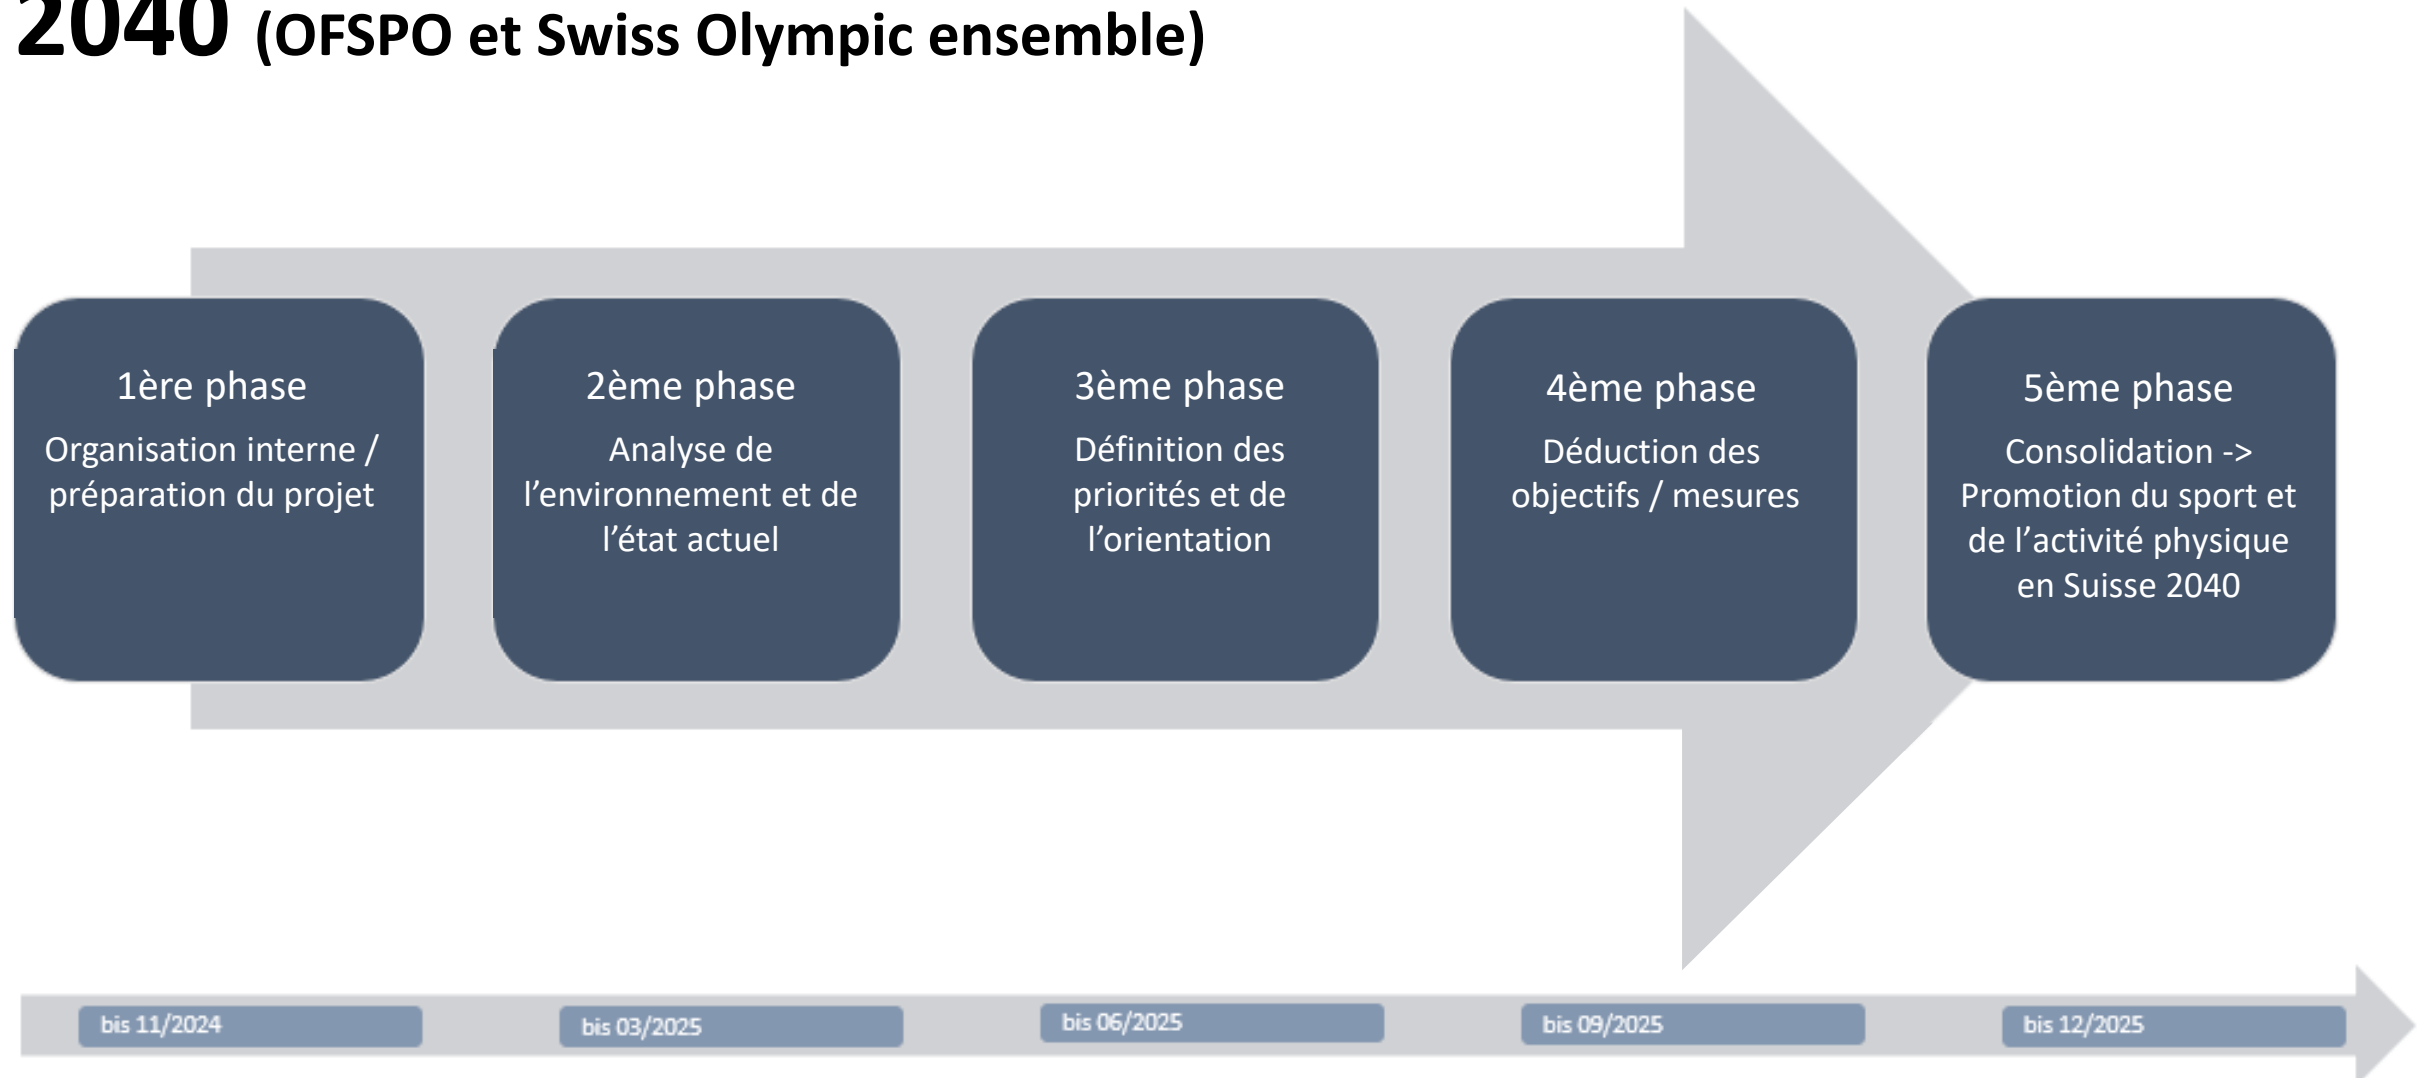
2040 (OFSPO et Swiss Olympic ensemble)

1ère phase
Organisation interne / préparation du projet

2ème phase
Analyse de l'environnement et de l'état actuel

3ème phase
Définition des priorités et de l'orientation

4ème phase
Déduction des objectifs / mesures

5ème phase
Consolidation -> Promotion du sport et de l'activité physique en Suisse 2040

bis 11/2024

bis 03/2025

bis 06/2025

bis 09/2025

bis 12/2025